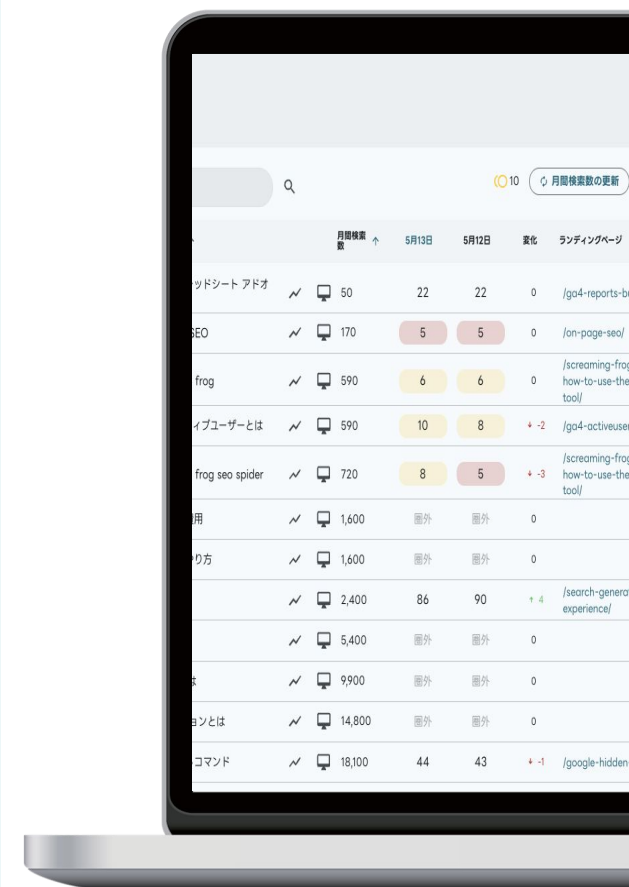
10 月間検索数の更新

| | | 月間検索数 ↑ | 5月13日 | 5月12日 | 変化 | ランディングページ |
|---|---|---|---|---|---|---|
| ッドシート アドオ | | 50 | 22 | 22 | 0 | /ga4-reports-b |
| SEO | | 170 | 5 | 5 | 0 | /on-page-seo/ |
| frog | | 590 | 6 | 6 | 0 | /screaming-frog how-to-use-the tool/ |
| ィブユーザーとは | | 590 | 10 | 8 | ↓ -2 | /ga4-activeuse |
| frog seo spider | | 720 | 8 | 5 | ↓ -3 | /screaming-frog how-to-use-the tool/ |
| 用 | | 1,600 | 圏外 | 圏外 | 0 | |
| り方 | | 1,600 | 圏外 | 圏外 | 0 | |
| | | 2,400 | 86 | 90 | ↑ 4 | /search-genera experience/ |
| | | 5,400 | 圏外 | 圏外 | 0 | |
| ま | | 9,900 | 圏外 | 圏外 | 0 | |
| ョンとは | | 14,800 | 圏外 | 圏外 | 0 | |
| コマンド | | 18,100 | 44 | 43 | ↓ -1 | /google-hidden |